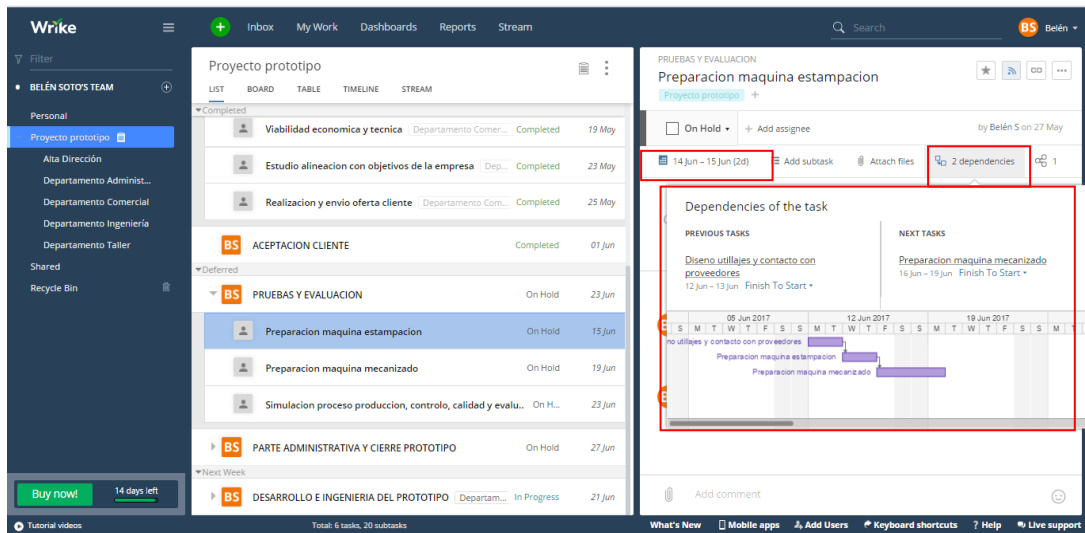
Wrike

Inbox My Work Dashboards Reports Stream

Search

BS Belén

Filter

BELÉN SOTO'S TEAM

Personal
Proyecto prototipo
Alta Dirección
Departamento Administ...
Departamento Comercial
Departamento Ingeniería
Departamento Taller
Shared
Recycle Bin

Buy now! 14 days left

Tutorial videos

Proyecto prototipo

LIST BOARD TABLE TIMELINE STREAM

Completed

Viabilidad economica y tecnica | Departamento Comer... | Completed | 19 May
Estudio alineacion con objetivos de la empresa | Dep... | Completed | 23 May
Realizacion y envio oferta cliente | Departamento Com... | Completed | 25 May

BS ACEPTACION CLIENTE | Completed | 01 Jun

Deferred

BS PRUEBAS Y EVALUACION | On Hold | 23 Jun
Preparacion maquina estampacion | On Hold | 15 Jun
Preparacion maquina mecanizado | On Hold | 19 Jun
Simulacion proceso produccion, controlo, calidad y evalu.. | On H... | 23 Jun

BS PARTE ADMINISTRATIVA Y CIERRE PROTOTIPO | On Hold | 27 Jun

Next Week

BS DESARROLLO E INGENIERIA DEL PROTOTIPO | Departam... | In Progress | 21 Jun

Total: 6 tasks, 20 subtasks

PRUEBAS Y EVALUACION
Preparacion maquina estampacion
Proyecto prototipo

On Hold + Add assignee by Belén S on 27 May

14 Jun – 15 Jun (2d) Add subtask Attach files 2 dependencies 1

Dependencies of the task

PREVIOUS TASKS
Diseno utillajes y contacto con proveedores
12 Jun – 13 Jun Finish To Start

NEXT TASKS
Preparacion maquina mecanizado
16 Jun – 19 Jun Finish To Start

05 Jun 2017 12 Jun 2017 19 Jun 2017
S M T W T F S S M T W T F S S M T W T F S S M
no utillajes y contacto con proveedores
Preparacion maquina estampacion
Preparacion maquina mecanizado

Add comment

What's New Mobile apps Add Users Keyboard shortcuts ? Help Live support